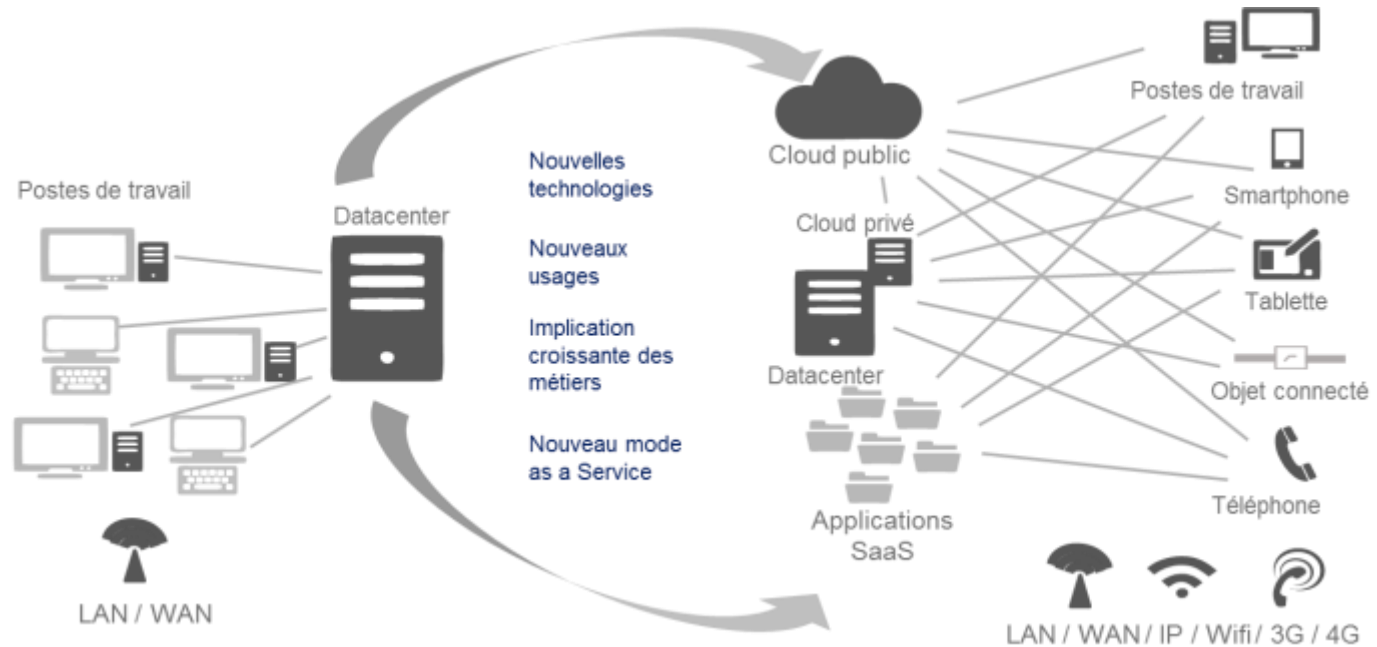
Postes de travail

LAN / WAN

Datacenter

Nouvelles technologies

Nouveaux usages

Implication croissante des métiers

Nouveau mode as a Service

Cloud public

Cloud privé

Datacenter

Applications SaaS

Postes de travail

Smartphone

Tablette

Objet connecté

Téléphone

LAN / WAN / IP / Wifi / 3G / 4G